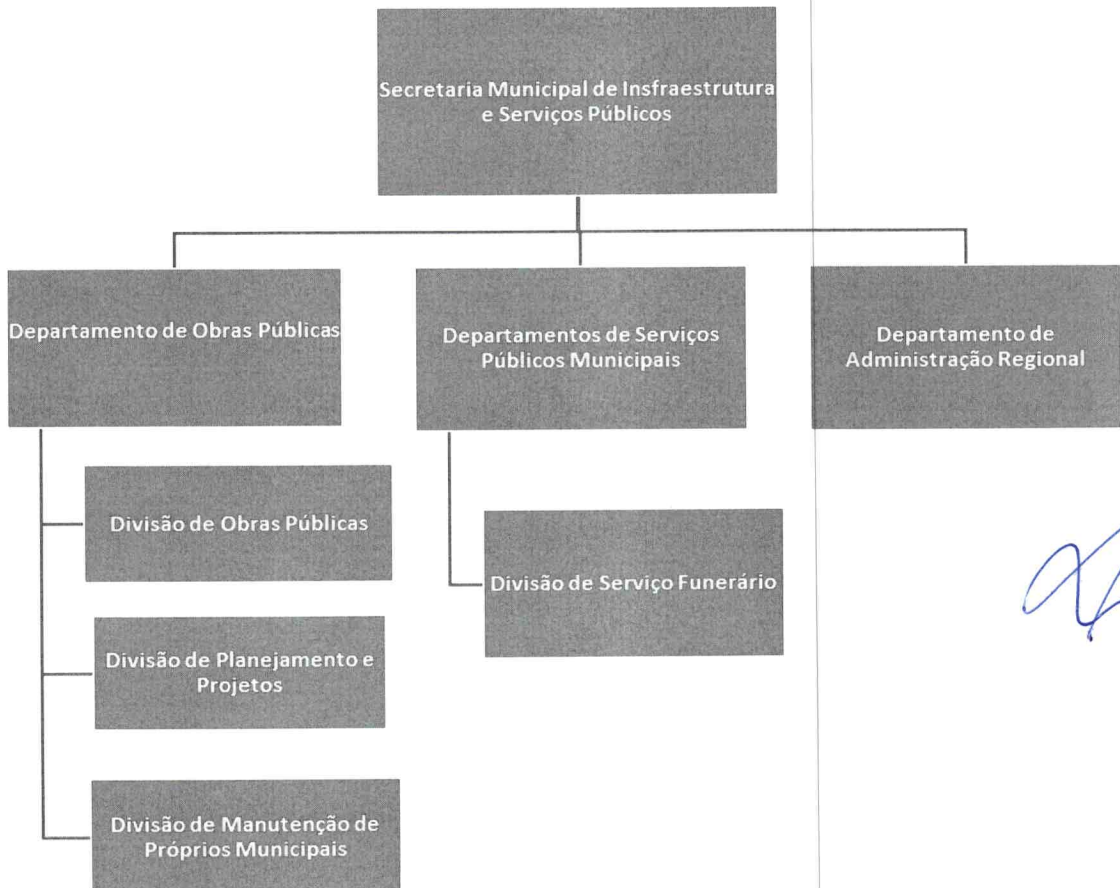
Secretaria Municipal de Insfraestrutura e Serviços Públicos

Departamento de Obras Públicas

Departamentos de Serviços Públicos Municipais

Departamento de Administração Regional

Divisão de Obras Públicas

Divisão de Planejamento e Projetos

Divisão de Manutenção de Próprios Municipais

Divisão de Serviço Funerário